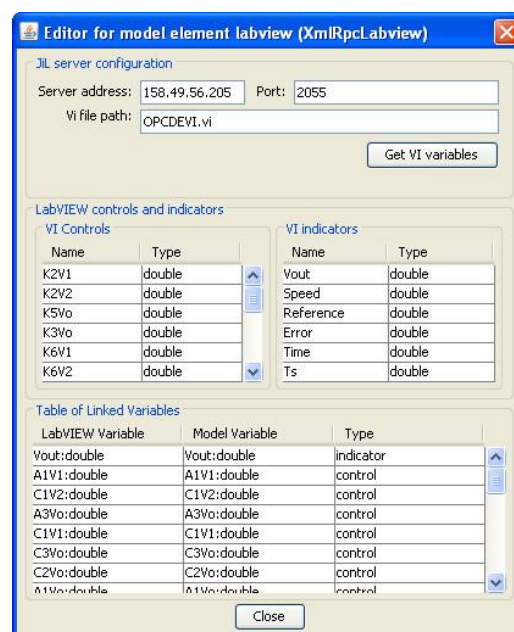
Editor for model element labview (XmlRpcLabview)

JiL server configuration

Server address: 158.49.56.205 Port: 2055

Vi file path: OPCDEVI.vi

Get VI variables

LabVIEW controls and indicators

VI Controls

| Name | Type |
|---|---|
| K2V1 | double |
| K2V2 | double |
| K5Vo | double |
| K3Vo | double |
| K6V1 | double |
| K6V2 | double |

VI indicators

| Name | Type |
|---|---|
| Vout | double |
| Speed | double |
| Reference | double |
| Error | double |
| Time | double |
| Ts | double |

Table of Linked Variables

| LabVIEW Variable | Model Variable | Type |
|---|---|---|
| Vout:double | Vout:double | indicator |
| A1V1:double | A1V1:double | control |
| C1V2:double | C1V2:double | control |
| A3Vo:double | A3Vo:double | control |
| C1V1:double | C1V1:double | control |
| C3Vo:double | C3Vo:double | control |
| C2Vo:double | C2Vo:double | control |
| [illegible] | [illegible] | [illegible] |

Close